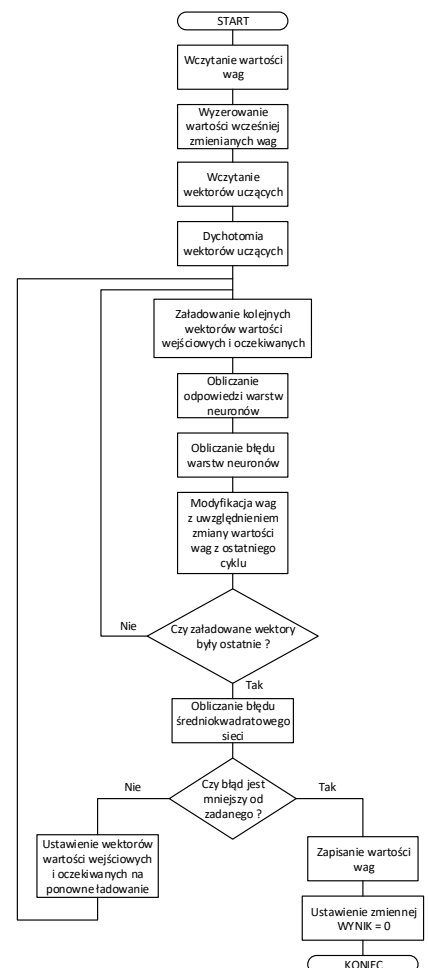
START

Wczytanie wartości wag

Wyzerowanie wartości wcześniej zmienianych wag

Wczytanie wektorów uczących

Dychotomia wektorów uczących

Załadowanie kolejnych wektorów wartości wejściowych i oczekiwanych

Obliczanie odpowiedzi warstw neuronów

Obliczanie błędu warstw neuronów

Modyfikacja wag z uwzględnieniem zmiany wartości wag z ostatniego cyklu

Nie

Czy załadowane wektory były ostatnie ?

Tak

Obliczanie błędu średniokwadratowego sieci

Nie

Czy błąd jest mniejszy od zadanego ?

Tak

Ustawienie wektorów wartości wejściowych i oczekiwanych na ponowne ładowanie

Zapisanie wartości wag

Ustawienie zmiennej WYNIK = 0

KONIEC